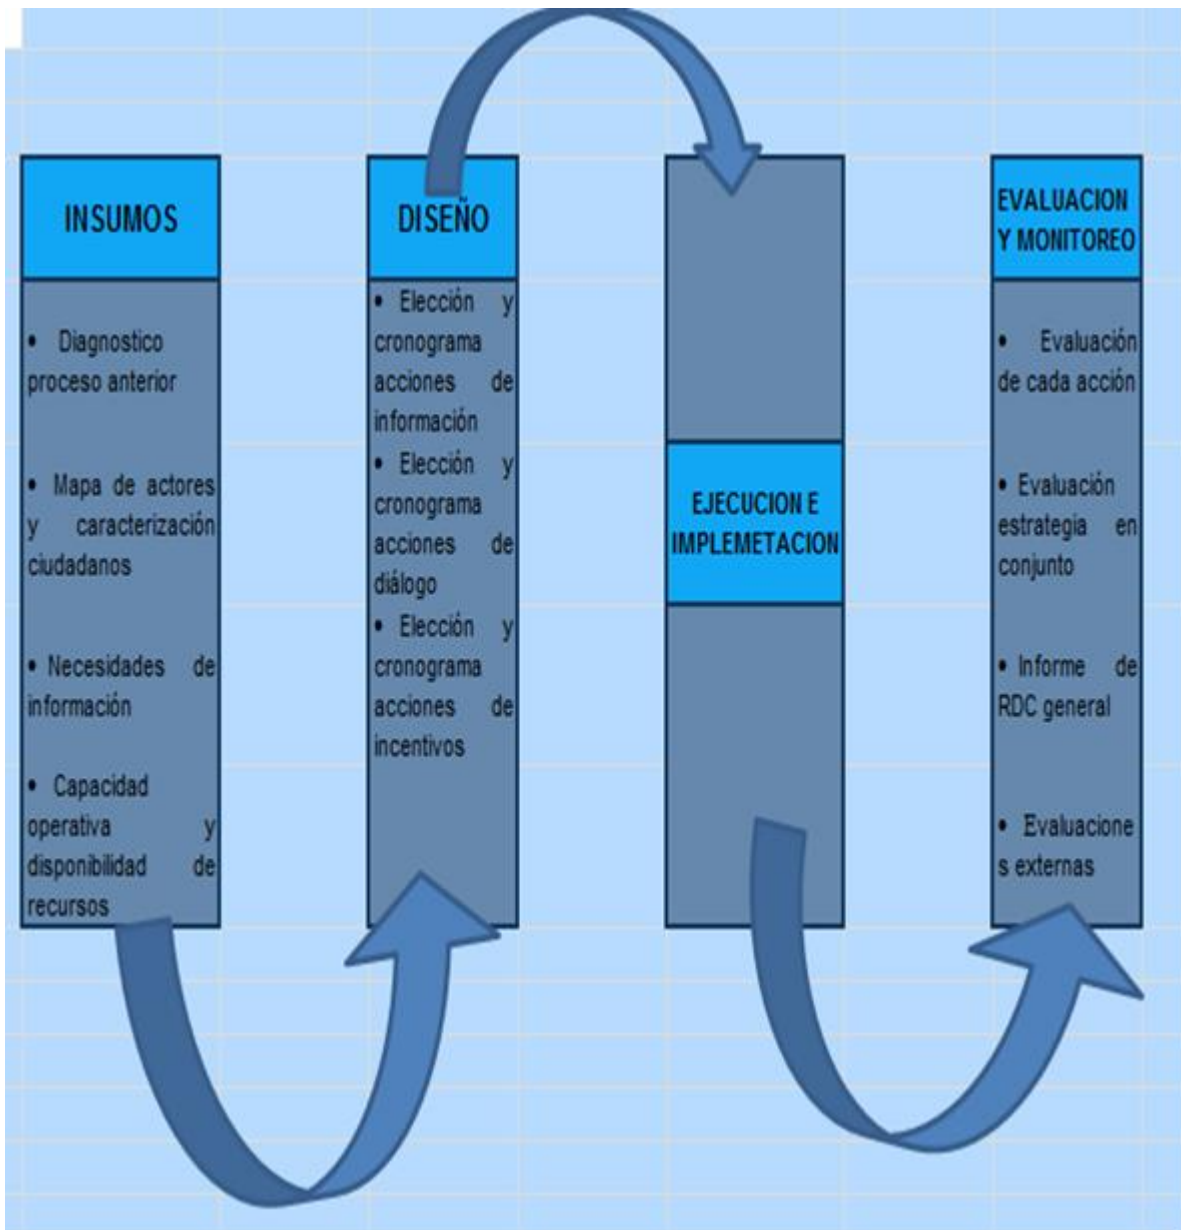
INSUMOS

• Diagnostico proceso anterior

• Mapa de actores y caracterización ciudadanos

• Necesidades de información

• Capacidad operativa y disponibilidad de recursos

DISEÑO

• Elección y cronograma acciones de información

• Elección y cronograma acciones de diálogo

• Elección y cronograma acciones de incentivos

EJECUCION E IMPLEMETACION

EVALUACION Y MONITOREO

• Evaluación de cada acción

• Evaluación estrategia en conjunto

• Informe de RDC general

• Evaluaciones externas